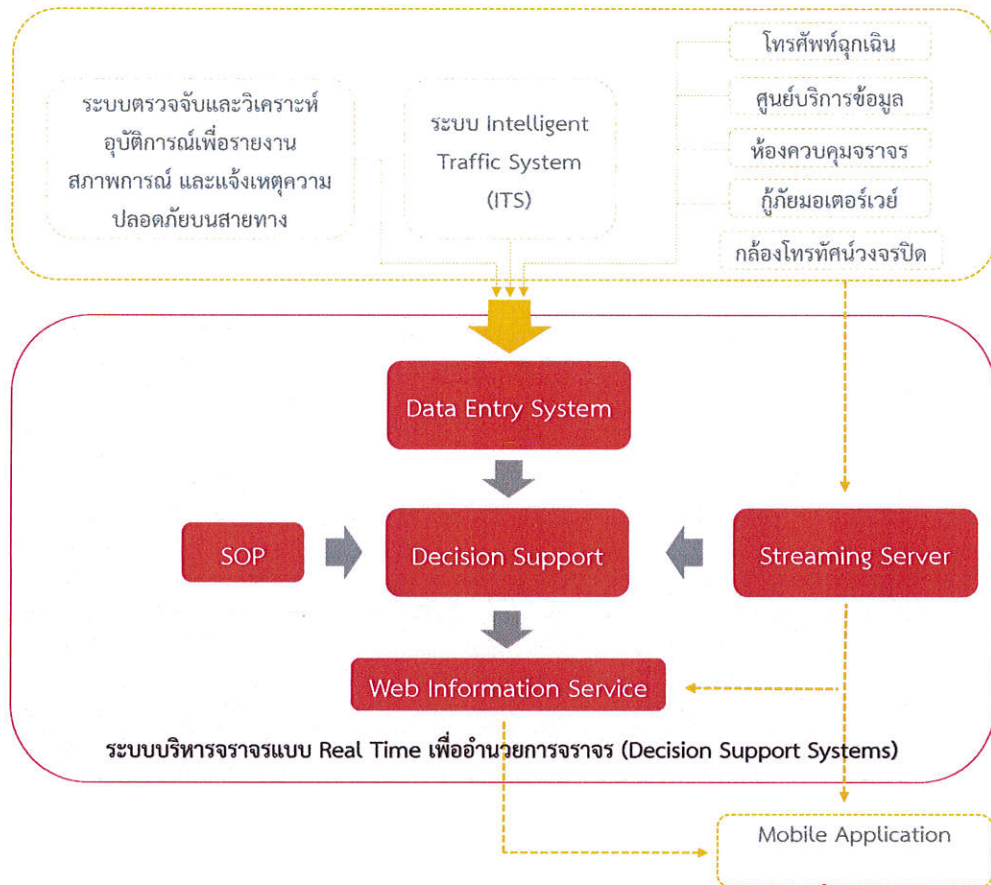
ระบบตรวจจับและวิเคราะห์อุบัติการณ์เพื่อรายงานสภาพการณ์ และแจ้งเหตุความปลอดภัยบนสายทาง

ระบบ Intelligent Traffic System (ITS)

โทรศัพท์ฉุกเฉิน

ศูนย์บริการข้อมูล

ห้องควบคุมจราจร

กู้ภัยมอเตอร์เวย์

กล้องโทรทัศน์วงจรปิด

Data Entry System

SOP

Decision Support

Streaming Server

Web Information Service

ระบบบริหารจราจรแบบ Real Time เพื่ออำนวยการจราจร (Decision Support Systems)

Mobile Application